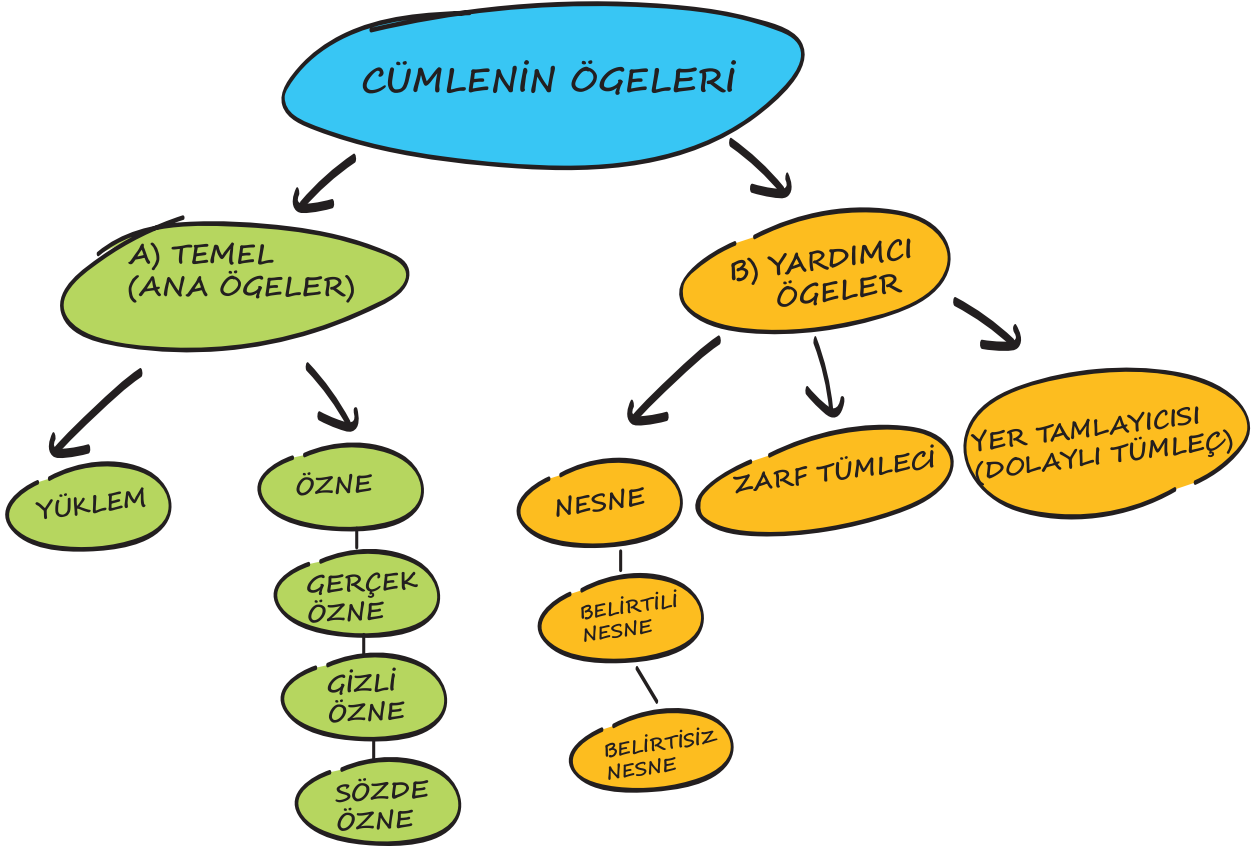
CÜMLENİN ÖGELERİ

A) TEMEL (ANA ÖGELER)

B) YARDIMCI ÖGELER

YÜKLEM

ÖZNE

GERÇEK ÖZNE

GİZLİ ÖZNE

SÖZDE ÖZNE

NESNE

BELİRTİLİ NESNE

BELİRTİSİZ NESNE

ZARF TÜMLECİ

YER TAMLAYICISI (DOLAYLI TÜMLEÇ)